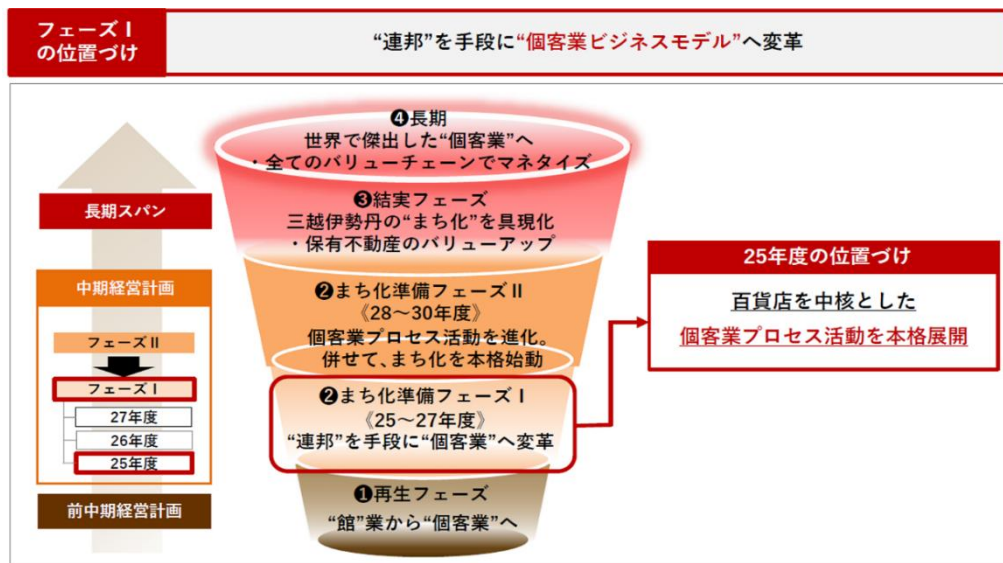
フェーズⅠ
の位置づけ

“連邦”を手段に“個客業ビジネスモデル”へ変革

❹長期
世界で傑出した“個客業”へ
・全てのバリューチェーンでマネタイズ

❸結実フェーズ
三越伊勢丹の“まち化”を具現化
・保有不動産のバリューアップ

❷まち化準備フェーズⅡ
《28～30年度》
個客業プロセス活動を進化。
併せて、まち化を本格始動

❷まち化準備フェーズⅠ
《25～27年度》
“連邦”を手段に“個客業”へ変革

❶再生フェーズ
“館”業から“個客業”へ

長期スパン

中期経営計画

フェーズⅡ

フェーズⅠ

27年度

26年度

25年度

前中期経営計画

25年度の位置づけ

百貨店を中核とした

個客業プロセス活動を本格展開